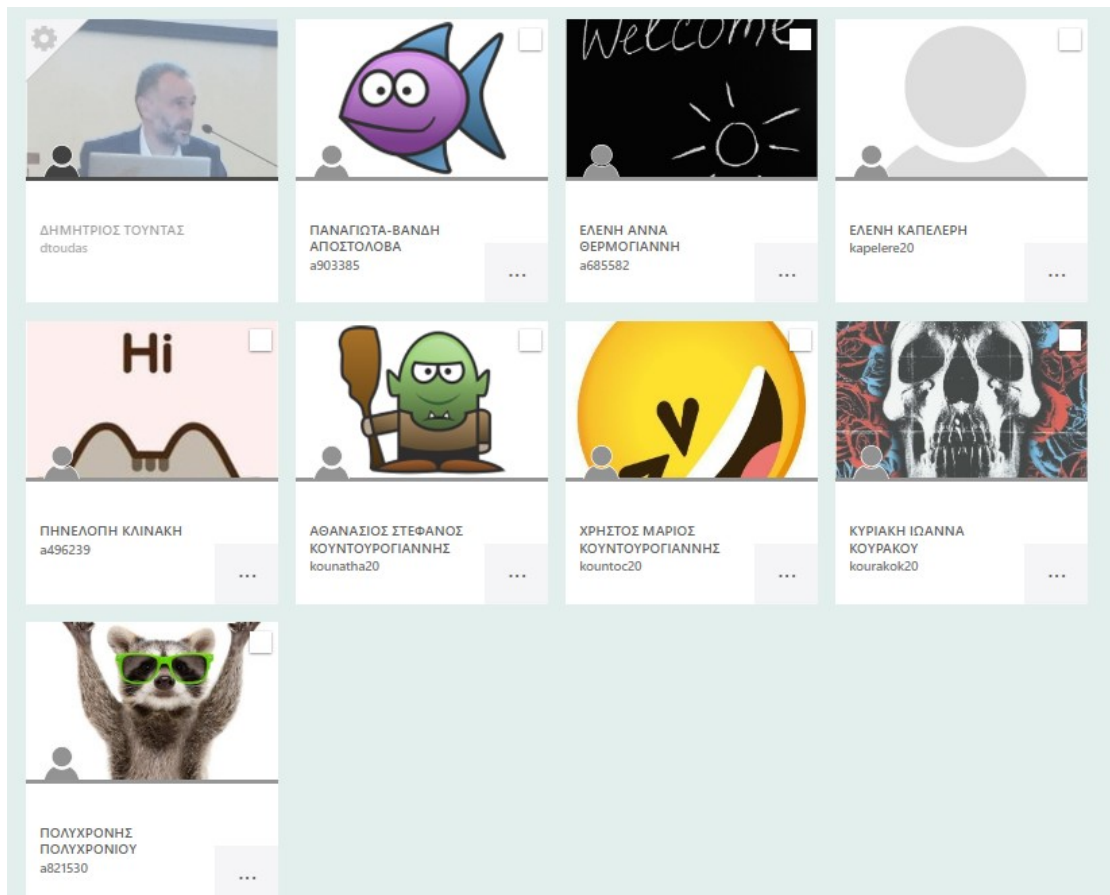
ΔΗΜΗΤΡΙΟΣ ΤΟΥΝΤΑΣ
dtoudas

ΠΑΝΑΓΙΩΤΑ-ΒΑΝΔΗ ΑΠΟΣΤΟΛΟΒΑ
a903385
...

Welcome

ΕΛΕΝΗ ΑΝΝΑ ΘΕΡΜΟΓΙΑΝΝΗ
a685582
...

ΕΛΕΝΗ ΚΑΠΕΛΕΡΗ
kapelere20
...

Hi

ΠΗΝΕΛΟΠΗ ΚΛΙΝΑΚΗ
a496239
...

ΑΘΑΝΑΣΙΟΣ ΣΤΕΦΑΝΟΣ ΚΟΥΝΤΟΥΡΟΓΙΑΝΝΗΣ
kounatha20
...

ΧΡΗΣΤΟΣ ΜΑΡΙΟΣ ΚΟΥΝΤΟΥΡΟΓΙΑΝΝΗΣ
kountoc20
...

ΚΥΡΙΑΚΗ ΙΩΑΝΝΑ ΚΟΥΡΑΚΟΥ
kourakok20
...

ΠΟΛΥΧΡΟΝΗΣ ΠΟΛΥΧΡΟΝΙΟΥ
a821530
...